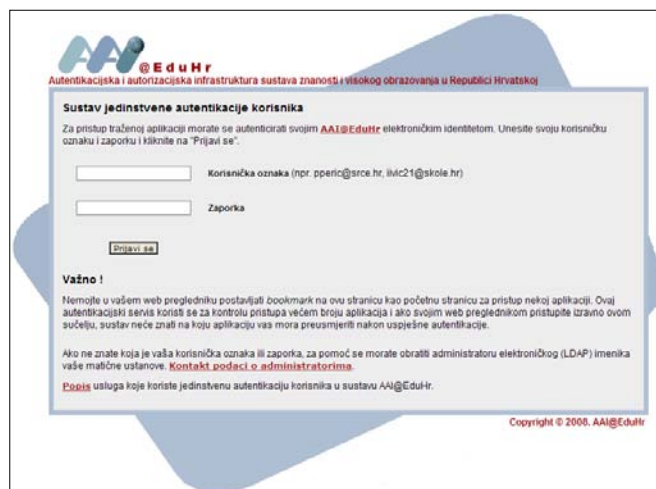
AAI@EduHr
Autentikacijska i autorizacijska infrastruktura sustava znanosti i visokog obrazovanja u Republici Hrvatskoj

Sustav jedinstvene autentikacije korisnika

Za pristup traženoj aplikaciji morate se autenticirati svojim AAI@EduHr elektroničkim identitetom. Unesite svoju korisničku oznaku i zaporku i kliknite na "Prijavi se".

Korisnička oznaka (npr. pperic@srce.hr, ilivic21@skole.hr)

Zaporka

Prijavi se

Važno !

Nemojte u vašem web pregledniku postavljati *bookmark* na ovu stranicu kao početnu stranicu za pristup nekoj aplikaciji. Ovaj autentikacijski servis koristi se za kontrolu pristupa većem broju aplikacija i ako svojim web preglednikom pristupite izravno ovom sučelju, sustav neće znati na koju aplikaciju vas mora preusmjeriti nakon uspješne autentikacije.

Ako ne znate koja je vaša korisnička oznaka ili zaporka, za pomoć se morate obratiti administratoru elektroničkog (LDAP) imenika vaše matične ustanove. Kontakt podaci o administratorima.

Popis usluga koje koriste jedinstvenu autentikaciju korisnika u sustavu AAI@EduHr.

Copyright © 2008. AAI@EduHr